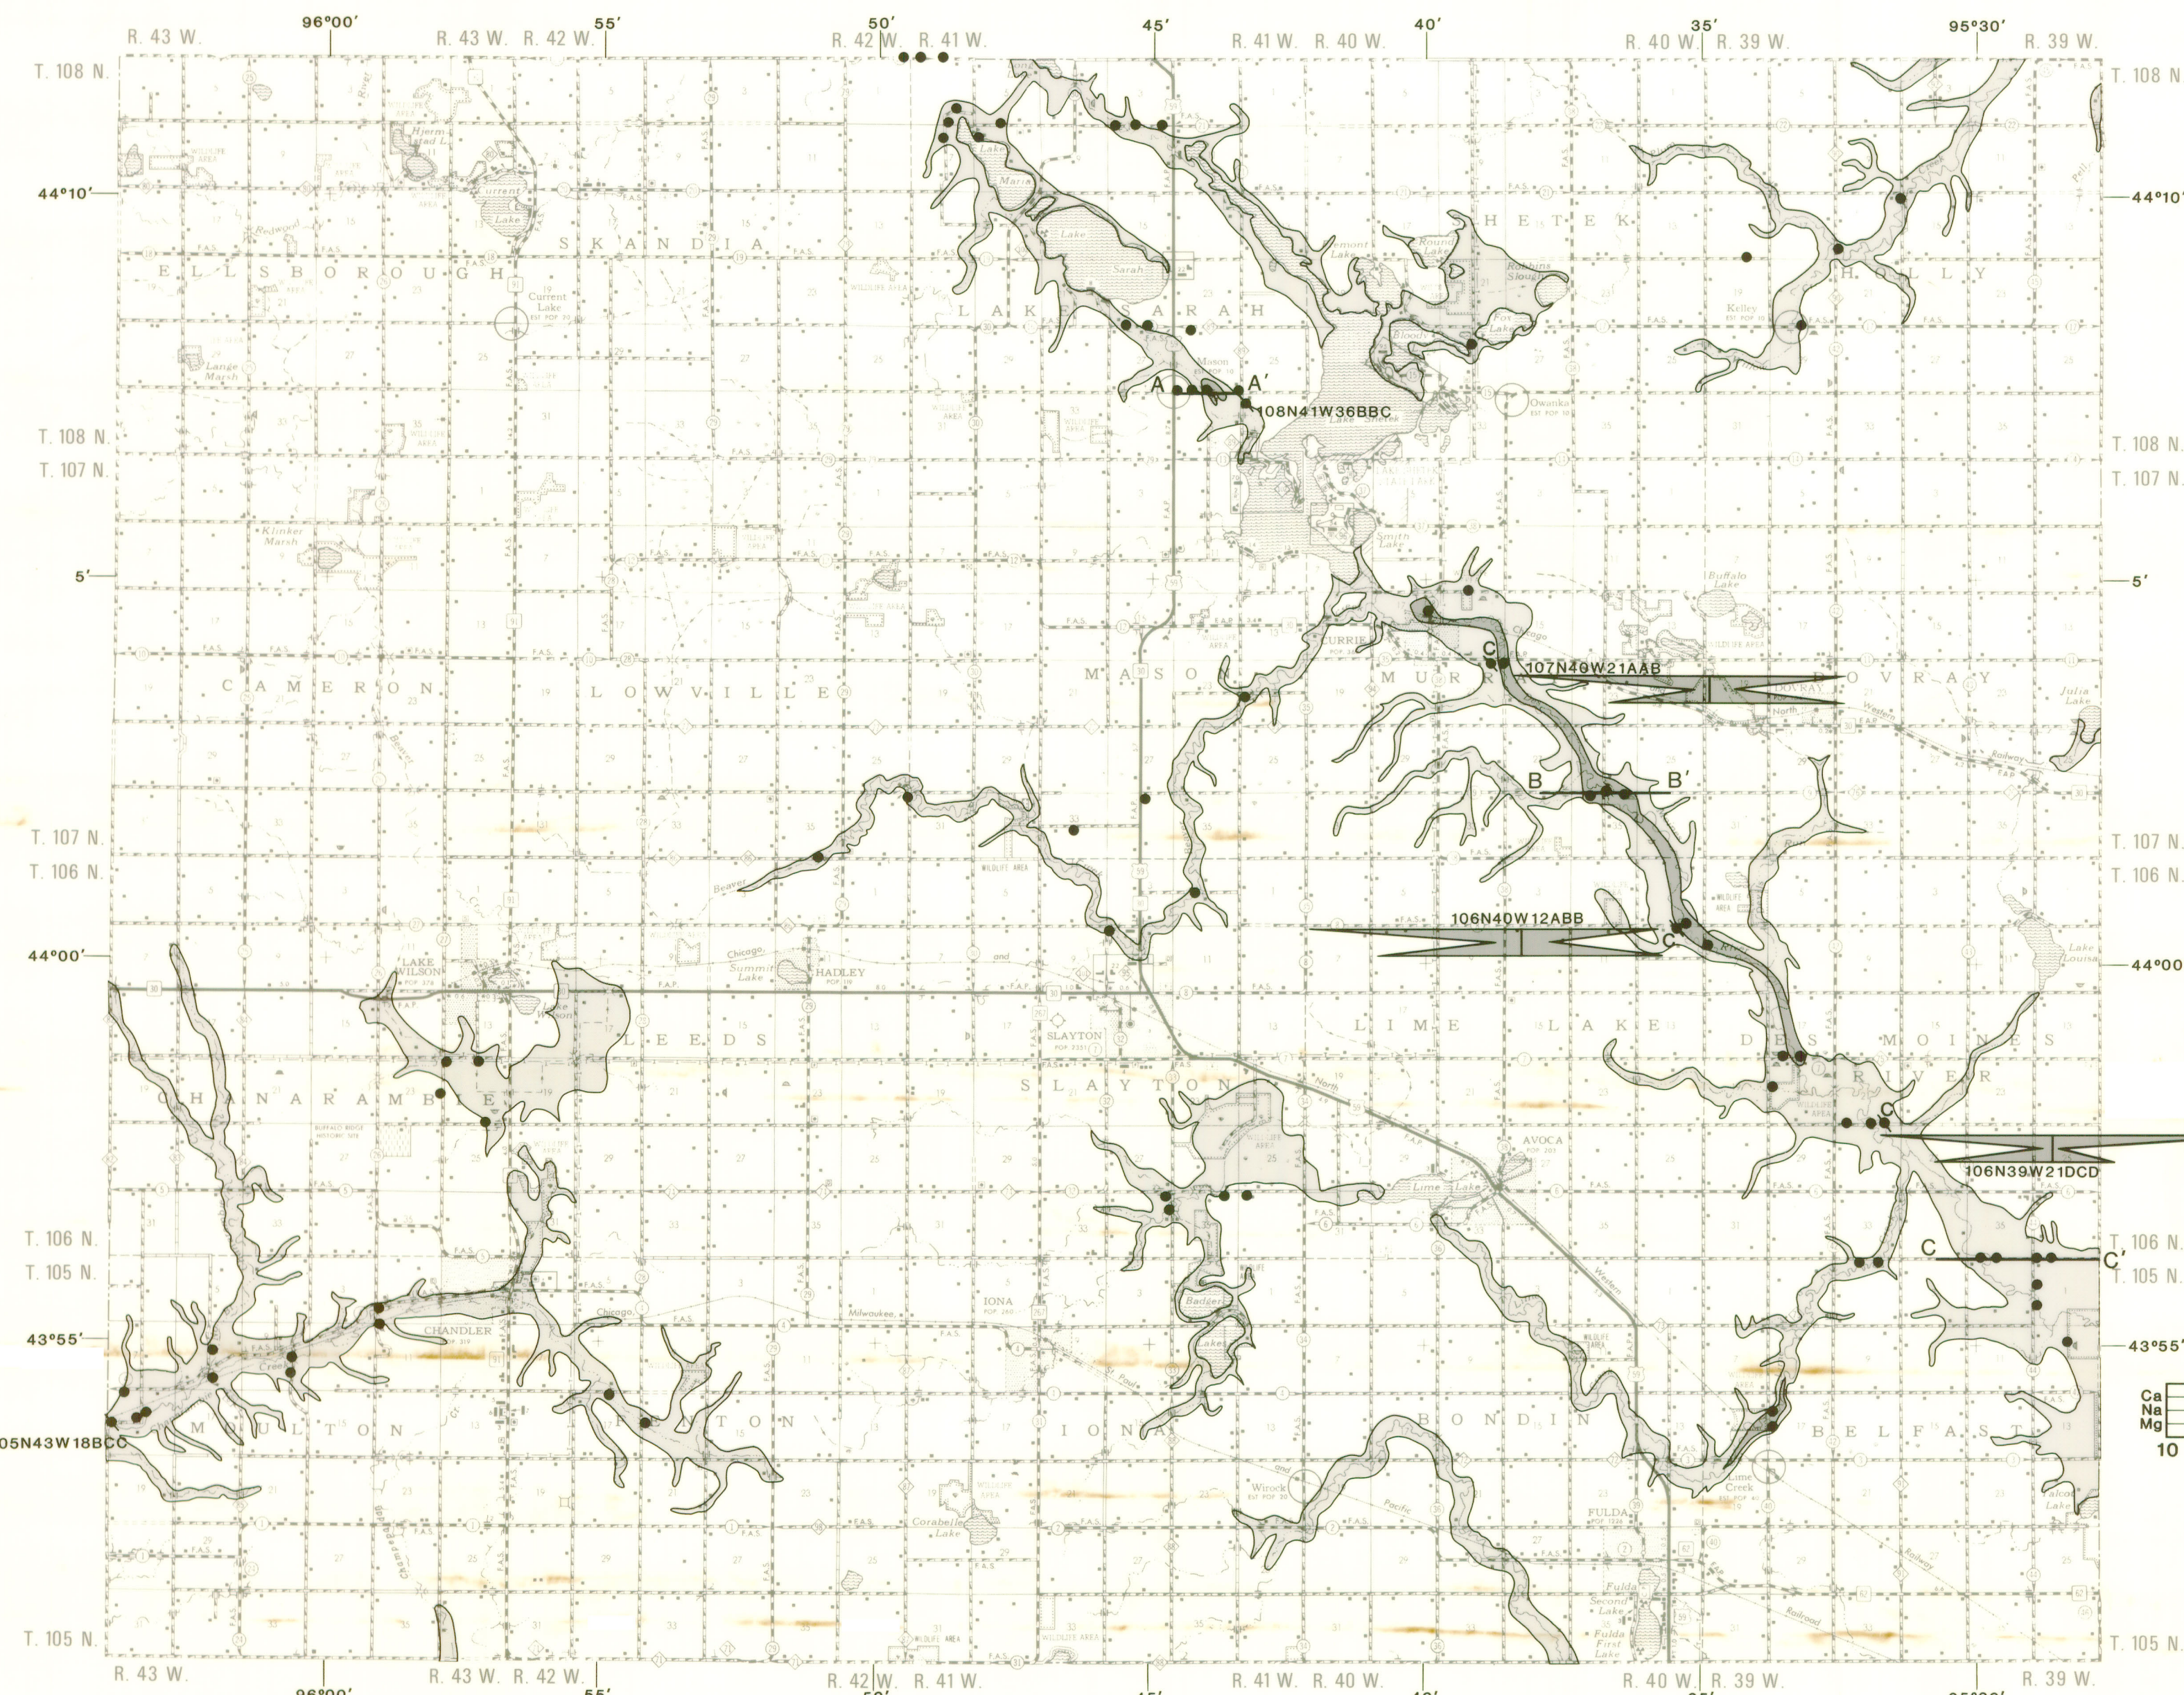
R. 43 W. 96°00′ R. 43 W. R. 42 W. 55′ 50′ R. 42 W. R. 41 W. 45′ R. 41 W. R. 40 W. 40′ R. 40 W. R. 39 W. 35′ 95°30′ R. 39 W.

T. 108 N. T. 108 N.

44°10′ 44°10′

E L L S B O R O U G H S K A N D I A L A K E S A R A H S H E T E K H O L L Y

Current Lake
Lange Marsh
Lake Marie
Lake Sarah
Mason
Round Lake
Robbins Slough
Fox Lake
Bloods
Lake Shetek
Owanka
Smith Lake
Kelley
Buffalo Lake
Klinker Marsh
Julia Lake

A A′
108N41W36BBC

T. 108 N. T. 107 N. T. 108 N. T. 107 N.

5′ 5′

C A M E R O N L O W V I L L E M A S O N M U R R A Y S H A V R A Y

CURRIE
C
107N40W21AAB
DOVRAY

B B′

T. 107 N. T. 106 N. T. 107 N. T. 106 N.

106N40W12ABB
C′

44°00′ 44°00′

LAKE WILSON
HADLEY
Summit Lake
SLAYTON

C H A N A R A M B I E L E E D S S L A Y T O N L I M E L A K E D E S M O I N E S R I V E R

C
106N39W21DCD

AVOCA
Lime Lake

T. 106 N. T. 105 N. T. 106 N. T. 105 N.

C C′

43°55′ 43°55′

CHANDLER
IONA
Badger Lakes

05N43W18BCC

M U R R A Y   F E N T O N   I O N A   B O N D I N   B E L F A S T

Ca
Na
Mg
10

Corabelle Lake
Wirock
FULDA
Lime Creek
Fulda Second Lake
Fulda First Lake
Talcot Lake

T. 105 N. T. 105 N.

R. 43 W. 96°00′ R. 43 W. R. 42 W. 55′ R. 42 W. 50′ R. 41 W. 45′ R. 41 W. R. 40 W. 40′ R. 40 W. 35′ R. 39 W. 95°30′ R. 39 W.